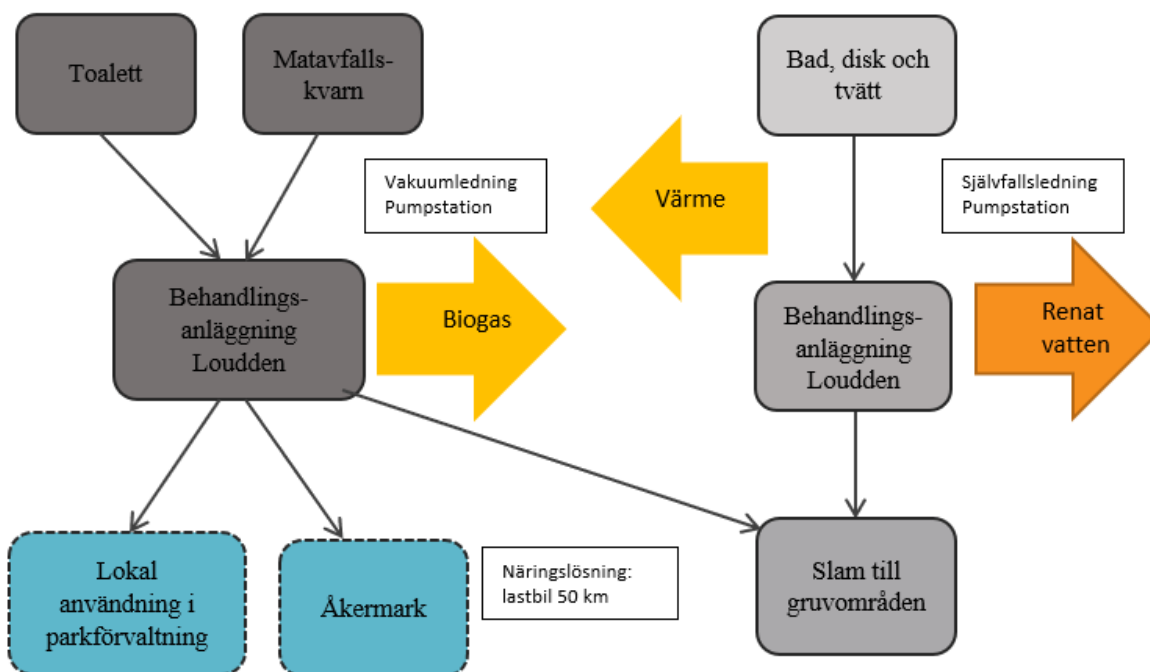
Toalett

Matavfallskvarn

Bad, disk och tvätt

Vakuumledning
Pumpstation

Värme

Självfallsledning
Pumpstation

Behandlingsanläggning Loudden

Biogas

Behandlingsanläggning Loudden

Renat vatten

Lokal användning i parkförvaltning

Åkermark

Näringslösning:
lastbil 50 km

Slam till gruvområden